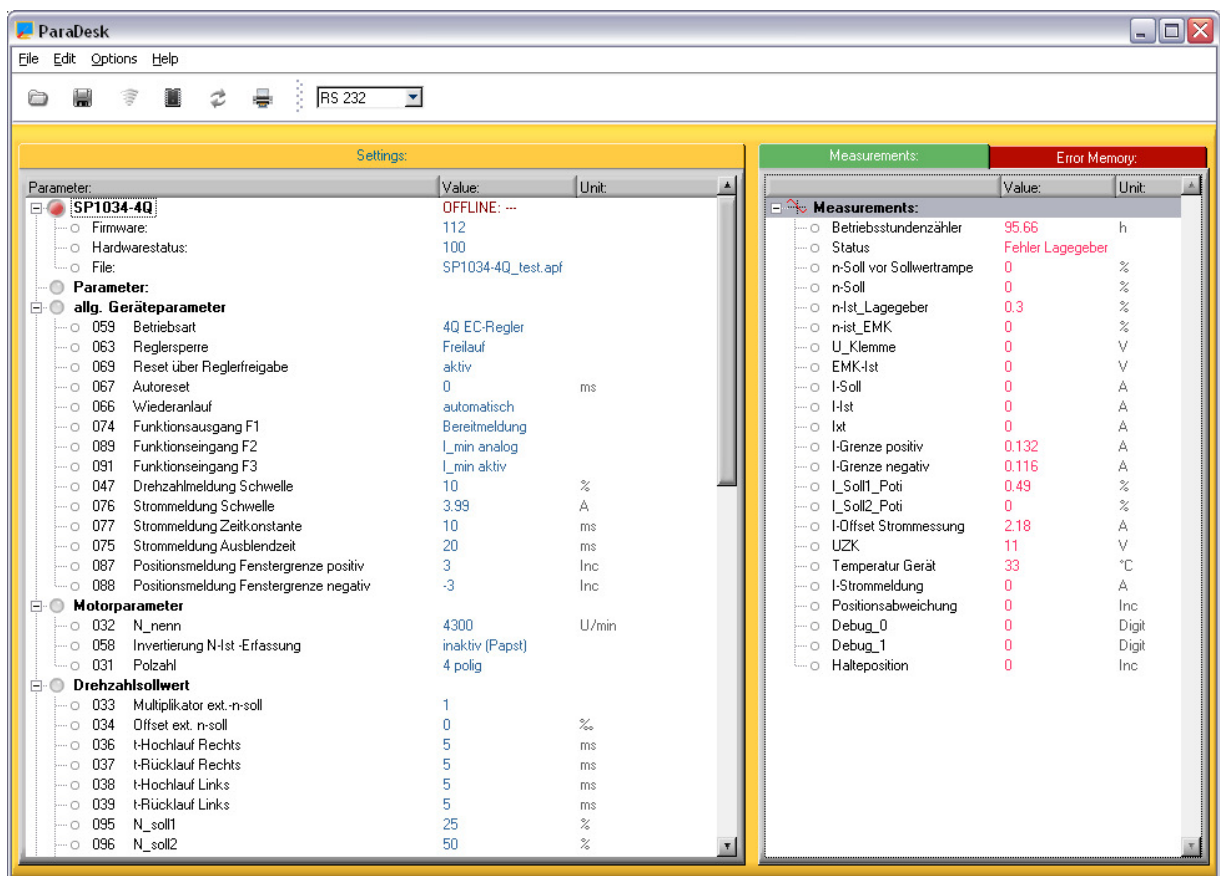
ParaDesk

File Edit Options Help

RS 232

Settings:

| Parameter: | Value: | Unit: |
|---|---|---|
| SP1034-4Q | OFFLINE: --- | |
| Firmware: | 112 | |
| Hardwarestatus: | 100 | |
| File: | SP1034-4Q_test.apf | |
| Parameter: | | |
| allg. Geräteparameter | | |
| 059 Betriebsart | 4Q EC-Regler | |
| 063 Reglersperre | Freilauf | |
| 069 Reset über Reglerfreigabe | aktiv | |
| 067 Autoreset | 0 | ms |
| 066 Wiederanlauf | automatisch | |
| 074 Funktionsausgang F1 | Bereitmeldung | |
| 089 Funktionseingang F2 | I_min analog | |
| 091 Funktionseingang F3 | I_min aktiv | |
| 047 Drehzahlmeldung Schwelle | 10 | % |
| 076 Strommeldung Schwelle | 3.99 | A |
| 077 Strommeldung Zeitkonstante | 10 | ms |
| 075 Strommeldung Ausblendzeit | 20 | ms |
| 087 Positionsmeldung Fenstergrenze positiv | 3 | Inc |
| 088 Positionsmeldung Fenstergrenze negativ | -3 | Inc |
| Motorparameter | | |
| 032 N_nenn | 4300 | U/min |
| 058 Invertierung N-Ist -Erfassung | inaktiv (Papst) | |
| 031 Polzahl | 4 polig | |
| Drehzahlsollwert | | |
| 033 Multiplikator ext.-n-soll | 1 | |
| 034 Offset ext. n-soll | 0 | ‰ |
| 036 t-Hochlauf Rechts | 5 | ms |
| 037 t-Rücklauf Rechts | 5 | ms |
| 038 t-Hochlauf Links | 5 | ms |
| 039 t-Rücklauf Links | 5 | ms |
| 095 N_soll1 | 25 | % |
| 096 N_soll2 | 50 | % |

Measurements: Error Memory:

| | Value: | Unit: |
|---|---|---|
| Measurements: | | |
| Betriebsstundenzähler | 95.66 | h |
| Status | Fehler Lagegeber | |
| n-Soll vor Sollwertrampe | 0 | % |
| n-Soll | 0 | % |
| n-Ist_Lagegeber | 0.3 | % |
| n-ist_EMK | 0 | % |
| U_Klemme | 0 | V |
| EMK-Ist | 0 | V |
| I-Soll | 0 | A |
| I-Ist | 0 | A |
| Ixt | 0 | A |
| I-Grenze positiv | 0.132 | A |
| I-Grenze negativ | 0.116 | A |
| I_Soll1_Poti | 0.49 | % |
| I_Soll2_Poti | 0 | % |
| I-Offset Strommessung | 2.18 | A |
| UZK | 11 | V |
| Temperatur Gerät | 33 | °C |
| I-Strommeldung | 0 | A |
| Positionsabweichung | 0 | Inc |
| Debug_0 | 0 | Digit |
| Debug_1 | 0 | Digit |
| Halteposition | 0 | Inc |